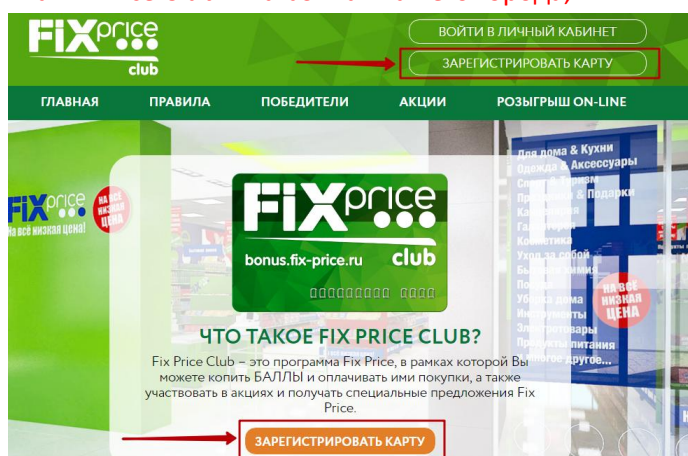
FIX price club

ВОЙТИ В ЛИЧНЫЙ КАБИНЕТ

ЗАРЕГИСТРИРОВАТЬ КАРТУ

ГЛАВНАЯ ПРАВИЛА ПОБЕДИТЕЛИ АКЦИИ РОЗЫГРЫШ ON-LINE

FIX price
На всё низкая цена!

НА ВСЁ НИЗКАЯ ЦЕНА

Для дома & Кухни
Одежда & Аксессуары
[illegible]
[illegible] & Подарки
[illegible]
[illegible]
Косметика
Уход за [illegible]
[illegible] химия
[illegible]
Уборка дома
Инструменты
Электротовары
Продукты питания
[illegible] другое...

НА ВСЁ НИЗКАЯ ЦЕНА

FIX price club
bonus.fix-price.ru

ЧТО ТАКОЕ FIX PRICE CLUB?

Fix Price Club – это программа Fix Price, в рамках которой Вы можете копить БАЛЛЫ и оплачивать ими покупки, а также участвовать в акциях и получать специальные предложения Fix Price.

ЗАРЕГИСТРИРОВАТЬ КАРТУ